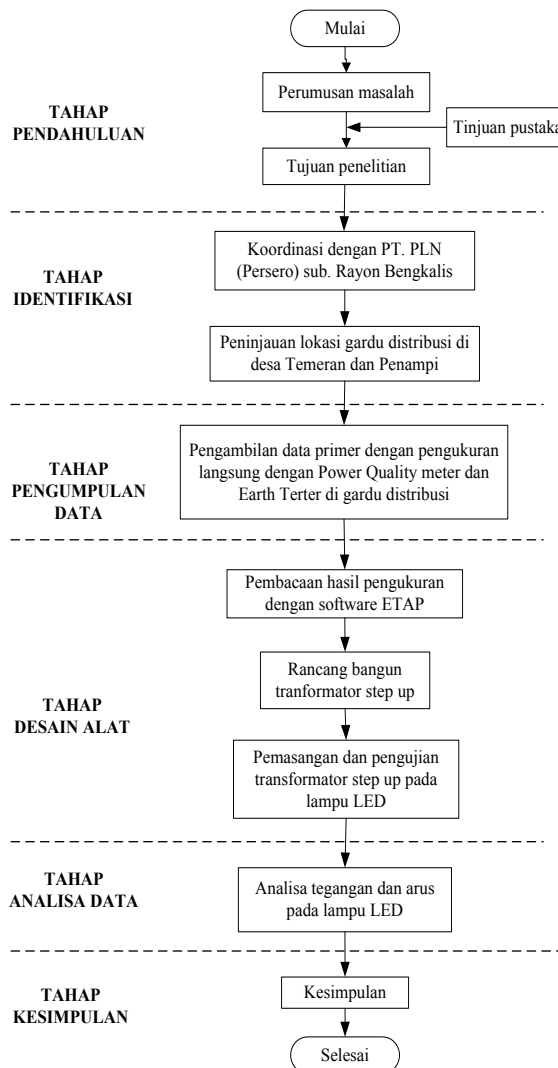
Mulai

TAHAP PENDAHULUAN

Perumusan masalah

Tinjuan pustaka

Tujuan penelitian

TAHAP IDENTIFIKASI

Koordinasi dengan PT. PLN (Persero) sub. Rayon Bengkalis

Peninjauan lokasi gardu distribusi di desa Temeran dan Penampi

TAHAP PENGUMPULAN DATA

Pengambilan data primer dengan pengukuran langsung dengan Power Quality meter dan Earth Terter di gardu distribusi

TAHAP DESAIN ALAT

Pembacaan hasil pengukuran dengan software ETAP

Rancang bangun tranformator step up

Pemasangan dan pengujian transformator step up pada lampu LED

TAHAP ANALISA DATA

Analisa tegangan dan arus pada lampu LED

TAHAP KESIMPULAN

Kesimpulan

Selesai